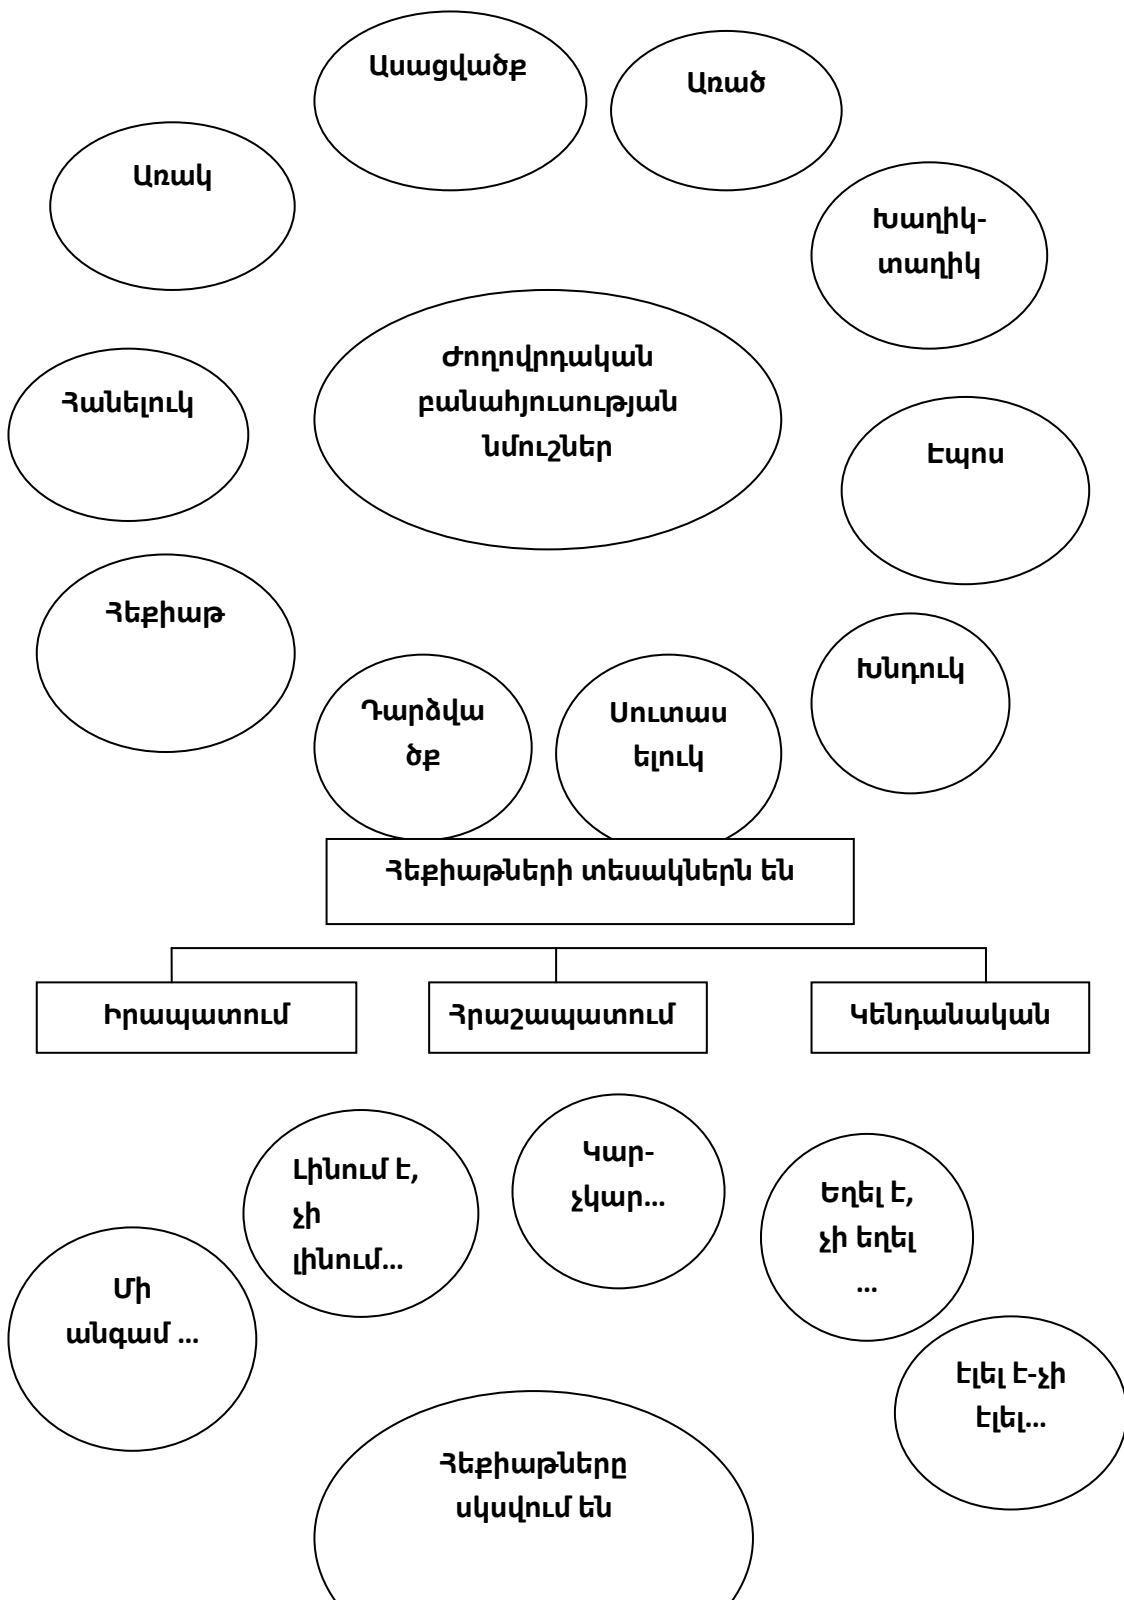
Ասացվածք

Առած

Առակ

Խաղիկ-տաղիկ

Ժողովրդական բանահյուսության նմուշներ

Հանելուկ

Էպոս

Հեքիաթ

Խնդուկ

Դարձվածք

Սուտասելուկ

Հեքիաթների տեսակներն են

Իրապատում

Հրաշապատում

Կենդանական

Լինում է, չի լինում...

Կար-չկար...

Եղել է, չի եղել ...

Մի անգամ ...

Էլել է-չի Էլել...

Հեքիաթները սկսվում են